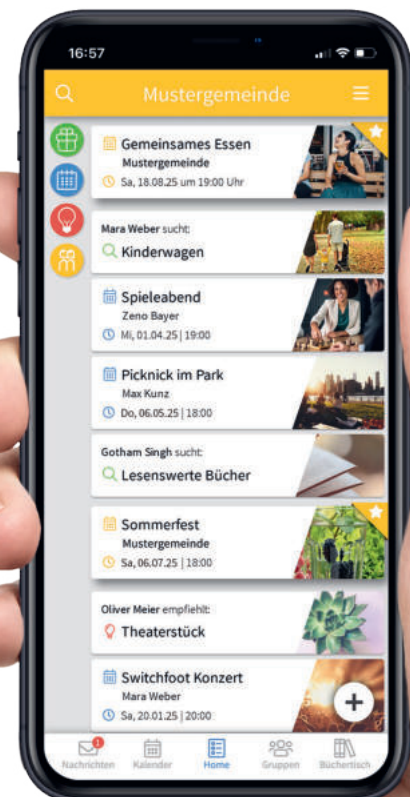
16:57

Mustergemeinde

Gemeinsames Essen
Mustergemeinde
Sa, 18.08.25 um 19:00 Uhr

Mara Weber sucht:
Kinderwagen

Spieleabend
Zeno Bayer
Mi, 01.04.25 | 19:00

Picknick im Park
Max Kunz
Do, 06.05.25 | 18:00

Gotham Singh sucht:
Lesenswerte Bücher

Sommerfest
Mustergemeinde
Sa, 06.07.25 | 18:00

Oliver Meier empfiehlt:
Theaterstück

Switchfoot Konzert
Mara Weber
Sa, 20.01.25 | 20:00

Nachrichten
Kalender
Home
Gruppen
Büchertisch